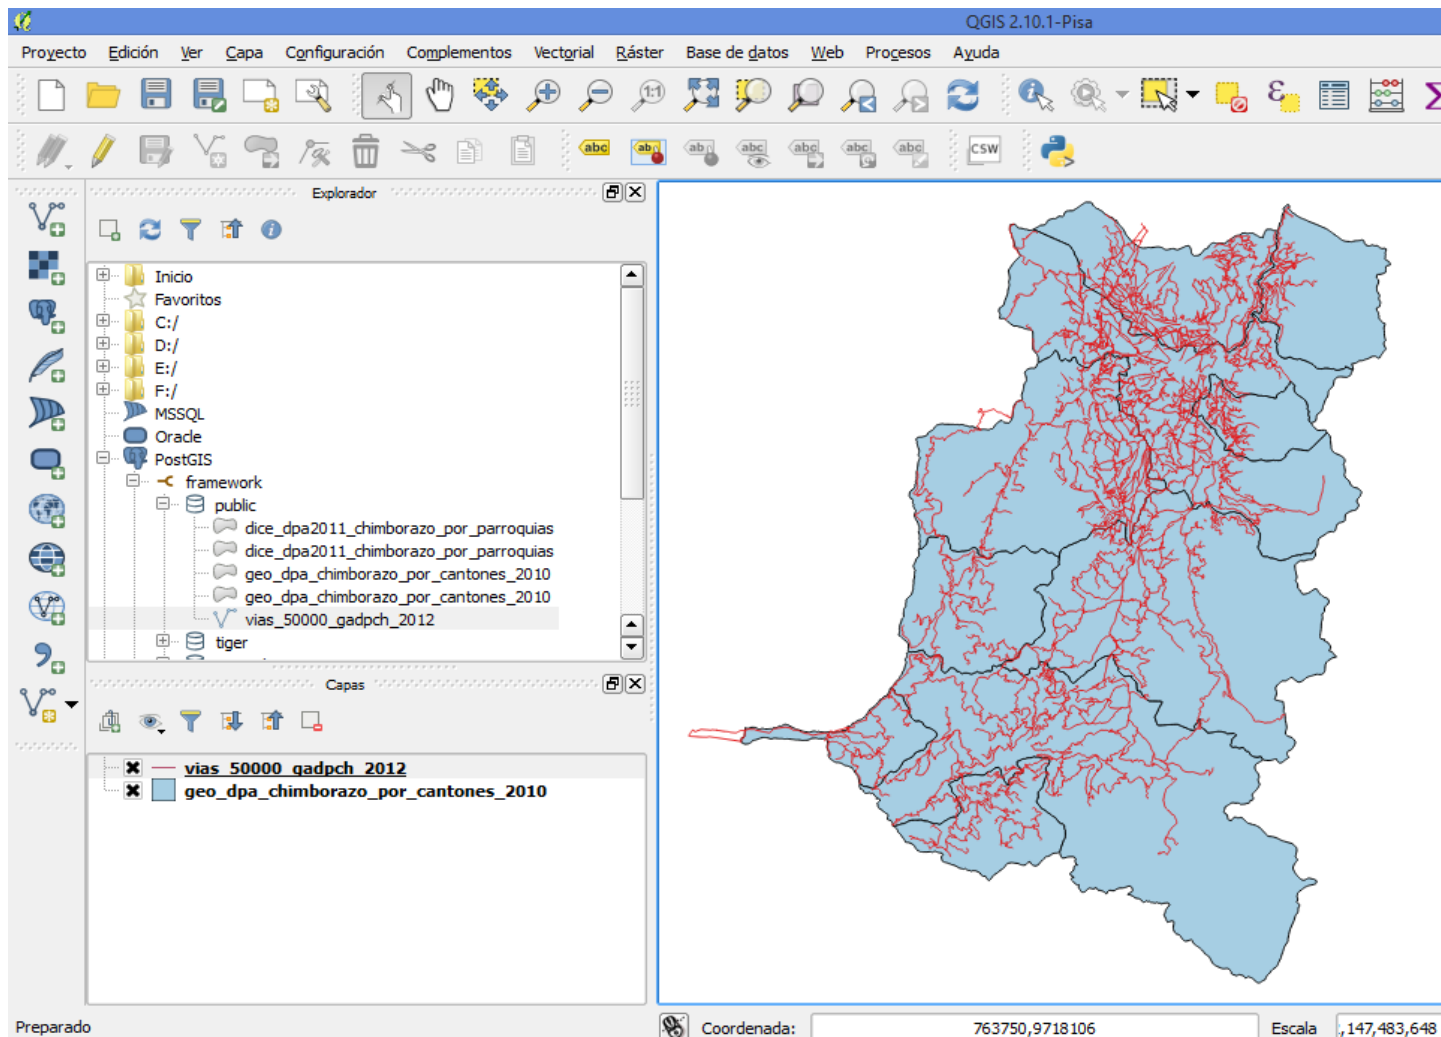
QGIS 2.10.1-Pisa

Proyecto Edición Ver Capa Configuración Complementos Vectorial Ráster Base de datos Web Procesos Ayuda

abc

CSW

Explorador

Inicio
Favoritos
C:/
D:/
E:/
F:/
MSSQL
Oracle
PostGIS
framework
public
dice_dpa2011_chimborazo_por_parroquias
dice_dpa2011_chimborazo_por_parroquias
geo_dpa_chimborazo_por_cantones_2010
geo_dpa_chimborazo_por_cantones_2010
vias_50000_gadpch_2012
tiger

Capas

vias_50000_gadpch_2012
geo_dpa_chimborazo_por_cantones_2010

Preparado

Coordenada: 763750,9718106

Escala ,147,483,648